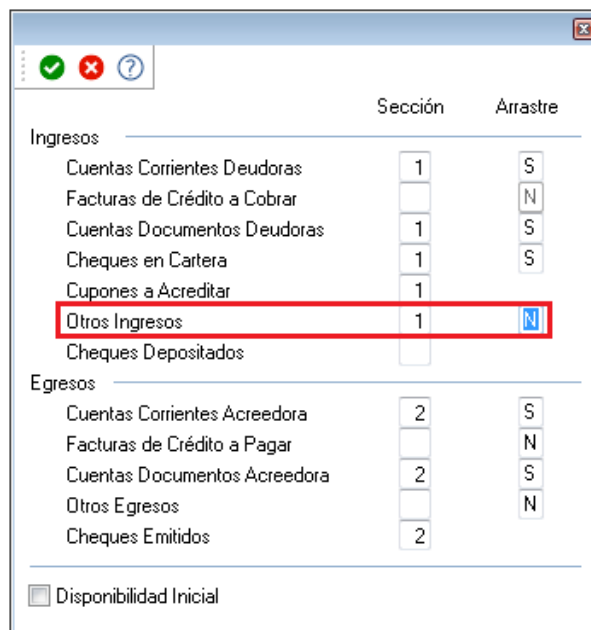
Sección Arrastre

Ingresos

| | Sección | Arrastre |
|---|---|---|
| Cuentas Corrientes Deudoras | 1 | S |
| Facturas de Crédito a Cobrar | | N |
| Cuentas Documentos Deudoras | 1 | S |
| Cheques en Cartera | 1 | S |
| Cupones a Acreditar | 1 | |
| Otros Ingresos | 1 | N |
| Cheques Depositados | | |

Egresos

| | Sección | Arrastre |
|---|---|---|
| Cuentas Corrientes Acreedora | 2 | S |
| Facturas de Crédito a Pagar | | N |
| Cuentas Documentos Acreedora | 2 | S |
| Otros Egresos | | N |
| Cheques Emitidos | 2 | |

Disponibilidad Inicial